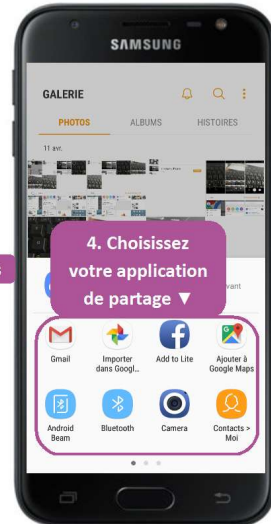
SAMSUNG

GALERIE

PHOTOS
ALBUMS
HISTOIRES

11 avr.

4. Choisissez votre application de partage ▼

vant

Gmail
Importer dans Googl...
Add to Lite
Ajouter à Google Maps
Android Beam
Bluetooth
Camera
Contacts > Moi